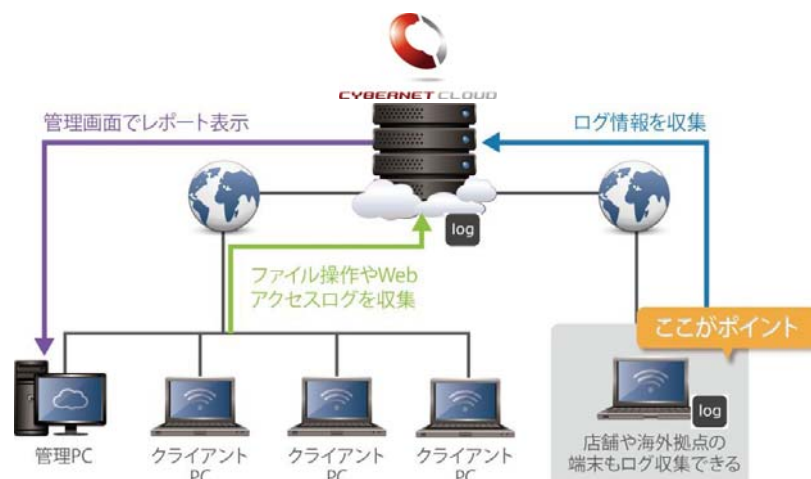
CYBERNET CLOUD

管理画面でレポート表示

ログ情報を収集

log

ファイル操作やWebアクセスログを収集

ここがポイント

log

管理PC

クライアントPC

クライアントPC

クライアントPC

店舗や海外拠点の端末もログ収集できる